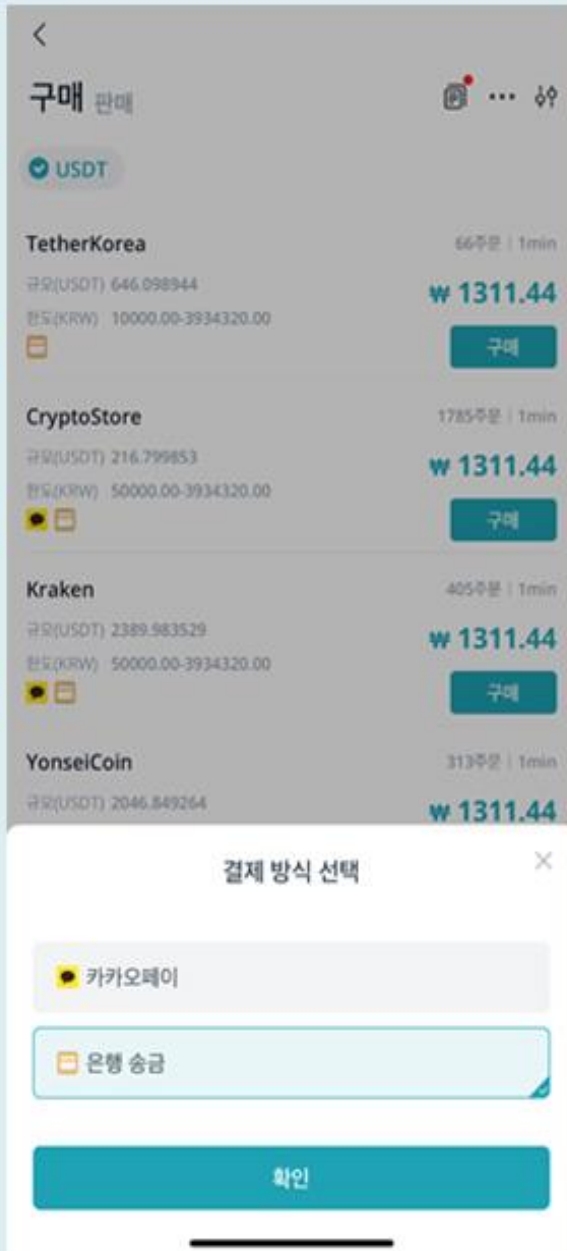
<

구매 판매

USDT

TetherKorea
66주문 | 1min
규모(USDT) 646.098944
한도(KRW) 10000.00-3934320.00
₩ 1311.44
구매

CryptoStore
1785주문 | 1min
규모(USDT) 216.799853
한도(KRW) 50000.00-3934320.00
₩ 1311.44
구매

Kraken
405주문 | 1min
규모(USDT) 2389.983529
한도(KRW) 50000.00-3934320.00
₩ 1311.44
구매

YonseiCoin
313주문 | 1min
규모(USDT) 2046.849264
₩ 1311.44

결제 방식 선택

카카오페이

은행 송금

확인